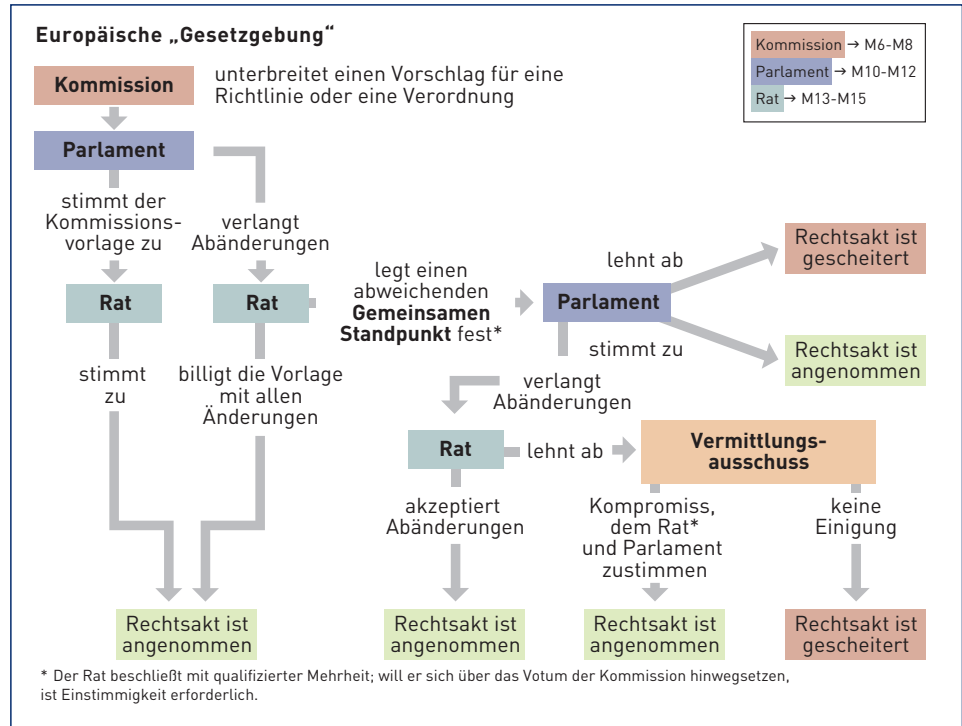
Europäische „Gesetzgebung“

Kommission → M6-M8
Parlament → M10-M12
Rat → M13-M15

Kommission unterbreitet einen Vorschlag für eine Richtlinie oder eine Verordnung

Parlament

stimmt der Kommissionsvorlage zu

verlangt Abänderungen

Rat

Rat

legt einen abweichenden **Gemeinsamen Standpunkt** fest*

Parlament

lehnt ab

Rechtsakt ist gescheitert

stimmt zu

Rechtsakt ist angenommen

stimmt zu

billigt die Vorlage mit allen Änderungen

verlangt Abänderungen

Rat

lehnt ab

Vermittlungsausschuss

akzeptiert Abänderungen

Kompromiss, dem Rat* und Parlament zustimmen

keine Einigung

Rechtsakt ist angenommen

Rechtsakt ist angenommen

Rechtsakt ist angenommen

Rechtsakt ist gescheitert

* Der Rat beschließt mit qualifizierter Mehrheit; will er sich über das Votum der Kommission hinwegsetzen, ist Einstimmigkeit erforderlich.